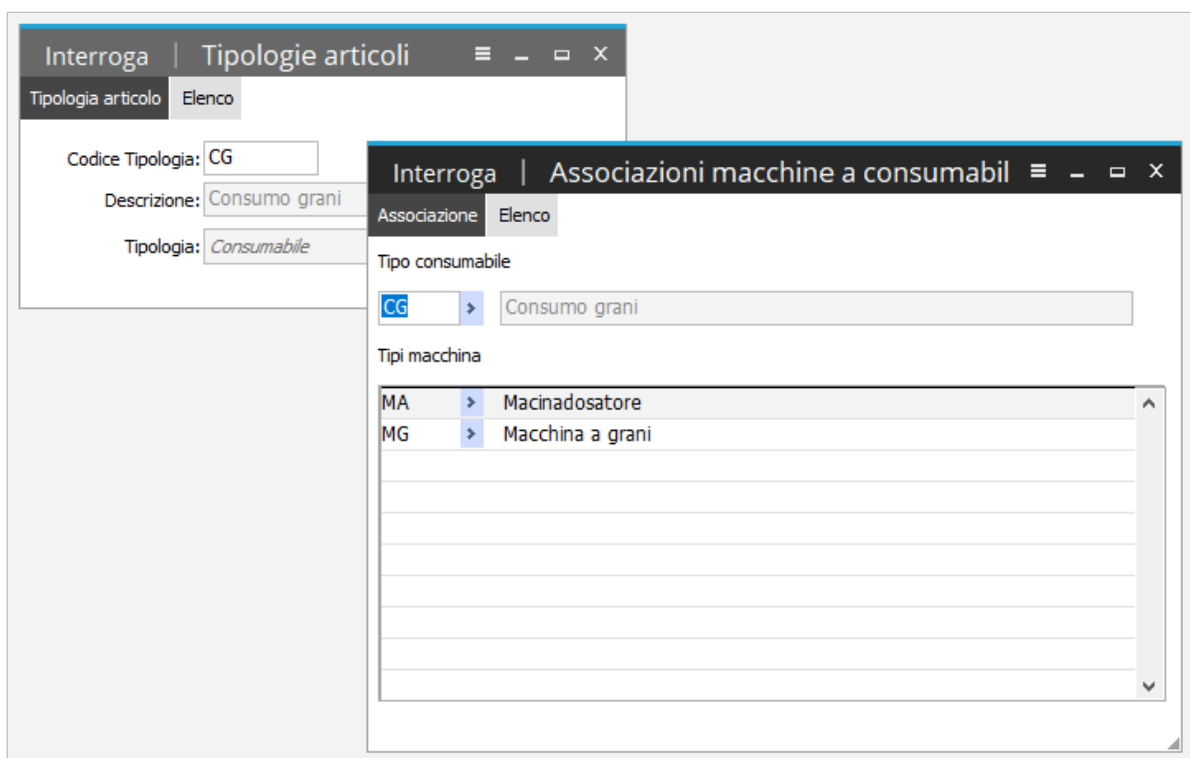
Interroga | Tipologie articoli

Tipologia articolo | Elenco

Codice Tipologia: CG

Descrizione: Consumo grani

Tipologia: Consumabile

Interroga | Associazioni macchine a consumabil

Associazione | Elenco

Tipo consumabile

CG > Consumo grani

Tipi macchina

| | | |
|---|---|---|
| MA | > | Macinadosatore |
| MG | > | Macchina a grani |